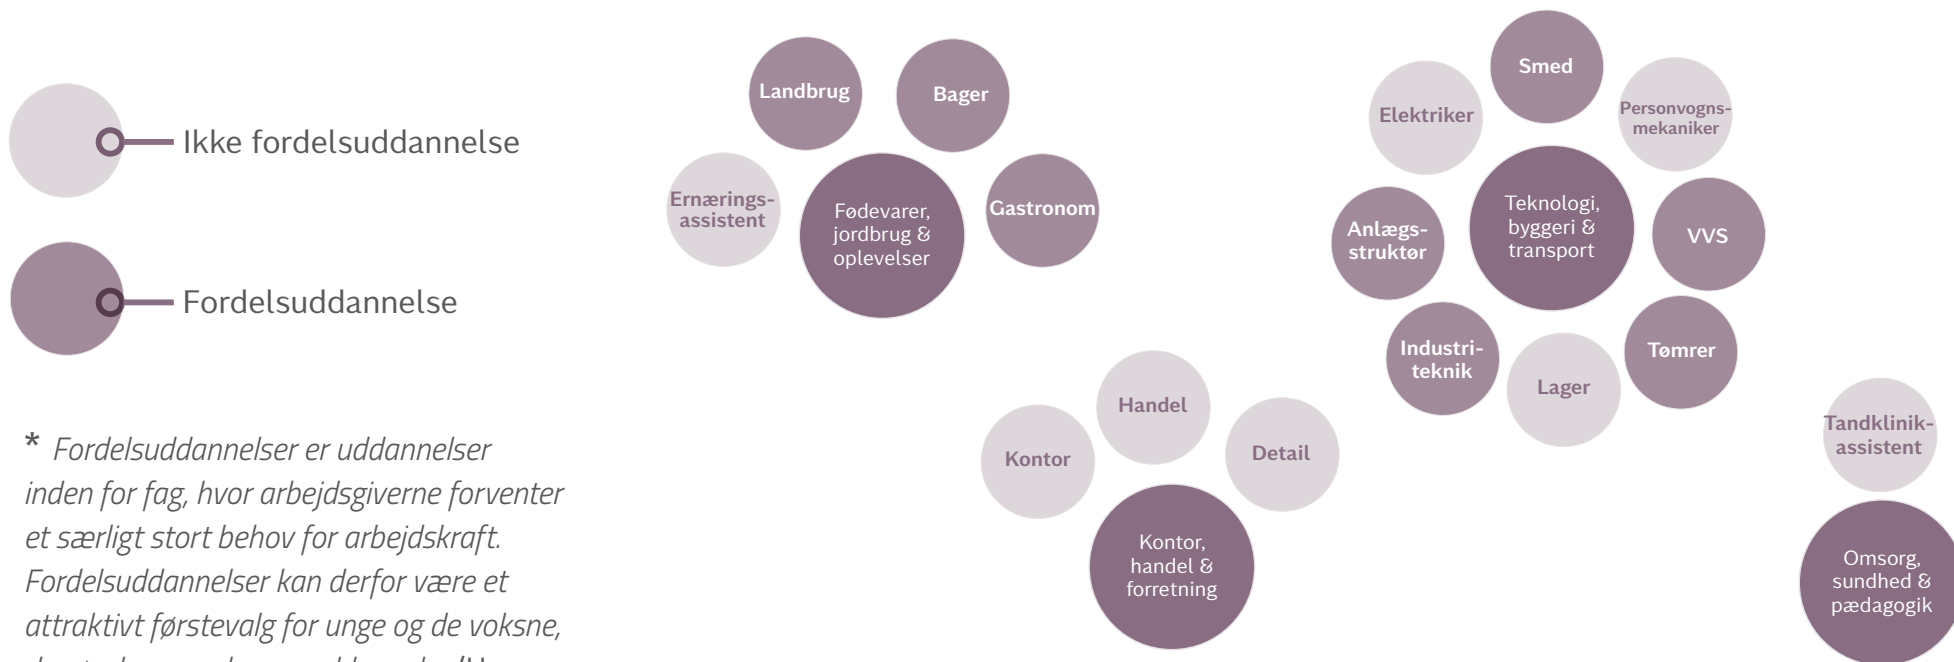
Ikke fordelsuddannelse

Fordelsuddannelse

* Fordelsuddannelser er uddannelser inden for fag, hvor arbejdsgiverne forventer et særligt stort behov for arbejdskraft. Fordelsuddannelser kan derfor være et attraktivt førstevalg for unge og de voksne, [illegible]

Landbrug

Bager

Ernærings-assistent

Fødevarer, jordbrug & oplevelser

Gastronom

Smed

Elektriker

Personvogns-mekaniker

Anlægs-struktør

Teknologi, byggeri & transport

VVS

Industri-teknik

Lager

Tømrer

Handel

Kontor

Detail

Kontor, handel & forretning

Tandklinik-assistent

Omsorg, sundhed & pædagogik